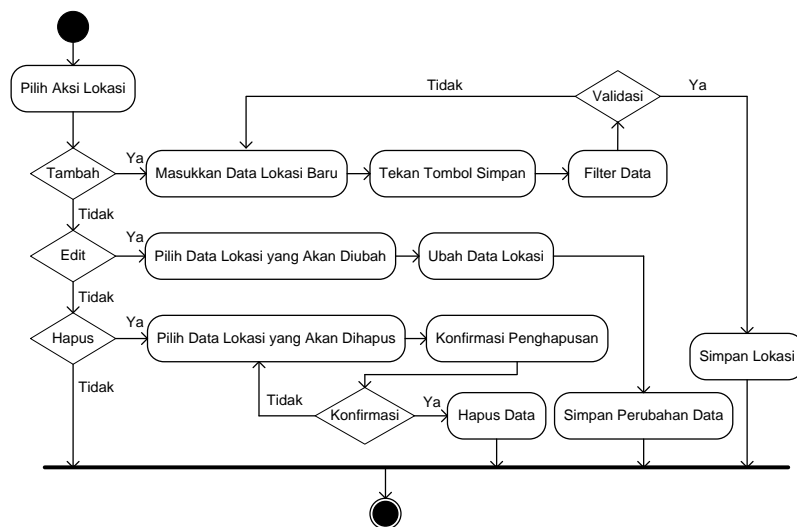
Pilih Aksi Lokasi

Tidak

Validasi

Ya

Tambah

Ya

Masukkan Data Lokasi Baru

Tekan Tombol Simpan

Filter Data

Tidak

Edit

Ya

Pilih Data Lokasi yang Akan Diubah

Ubah Data Lokasi

Tidak

Hapus

Ya

Pilih Data Lokasi yang Akan Dihapus

Konfirmasi Penghapusan

Simpan Lokasi

Tidak

Tidak

Konfirmasi

Ya

Hapus Data

Simpan Perubahan Data